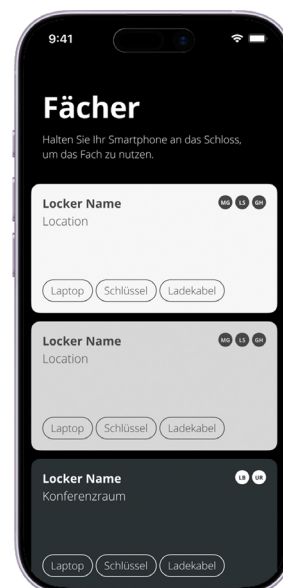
9:41

Fächer

Halten Sie Ihr Smartphone an das Schloss, um das Fach zu nutzen.

Locker Name
Location
MG LS GH
Laptop Schlüssel Ladekabel

Locker Name
Location
MG LS GH
Laptop Schlüssel Ladekabel

Locker Name
Konferenzraum
LB UR
Laptop Schlüssel Ladekabel